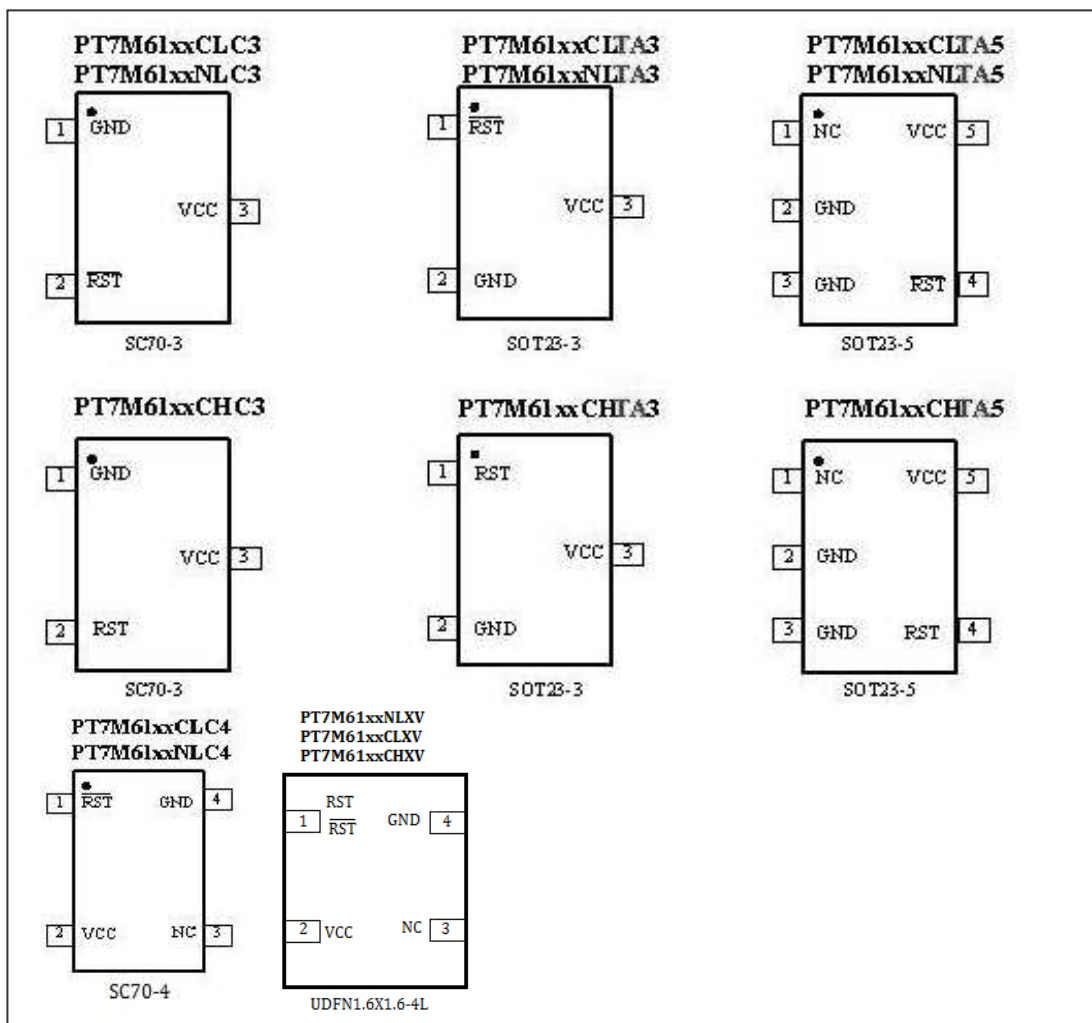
PT7M61xxCLC3
PT7M61xxNLC3

1 GND
VCC 3
2 $\overline{RST}$

SC70-3

PT7M61xxCLTA3
PT7M61xxNLTA3

1 $\overline{RST}$
VCC 3
2 GND

SOT23-3

PT7M61xxCLTA5
PT7M61xxNLTA5

1 NC
VCC 5
2 GND
3 GND
$\overline{RST}$ 4

SOT23-5

PT7M61xxCHC3

1 GND
VCC 3
2 RST

SC70-3

PT7M61xxCHTA3

1 RST
VCC 3
2 GND

SOT23-3

PT7M61xxCHTA5

1 NC
VCC 5
2 GND
3 GND
RST 4

SOT23-5

PT7M61xxCLC4
PT7M61xxNLC4

1 $\overline{RST}$
GND 4
2 VCC
NC 3

SC70-4

PT7M61xxNLXV
PT7M61xxCLXV
PT7M61xxCHXV

1 RST $\overline{RST}$
GND 4
2 VCC
NC 3

UDFN1.6X1.6-4L